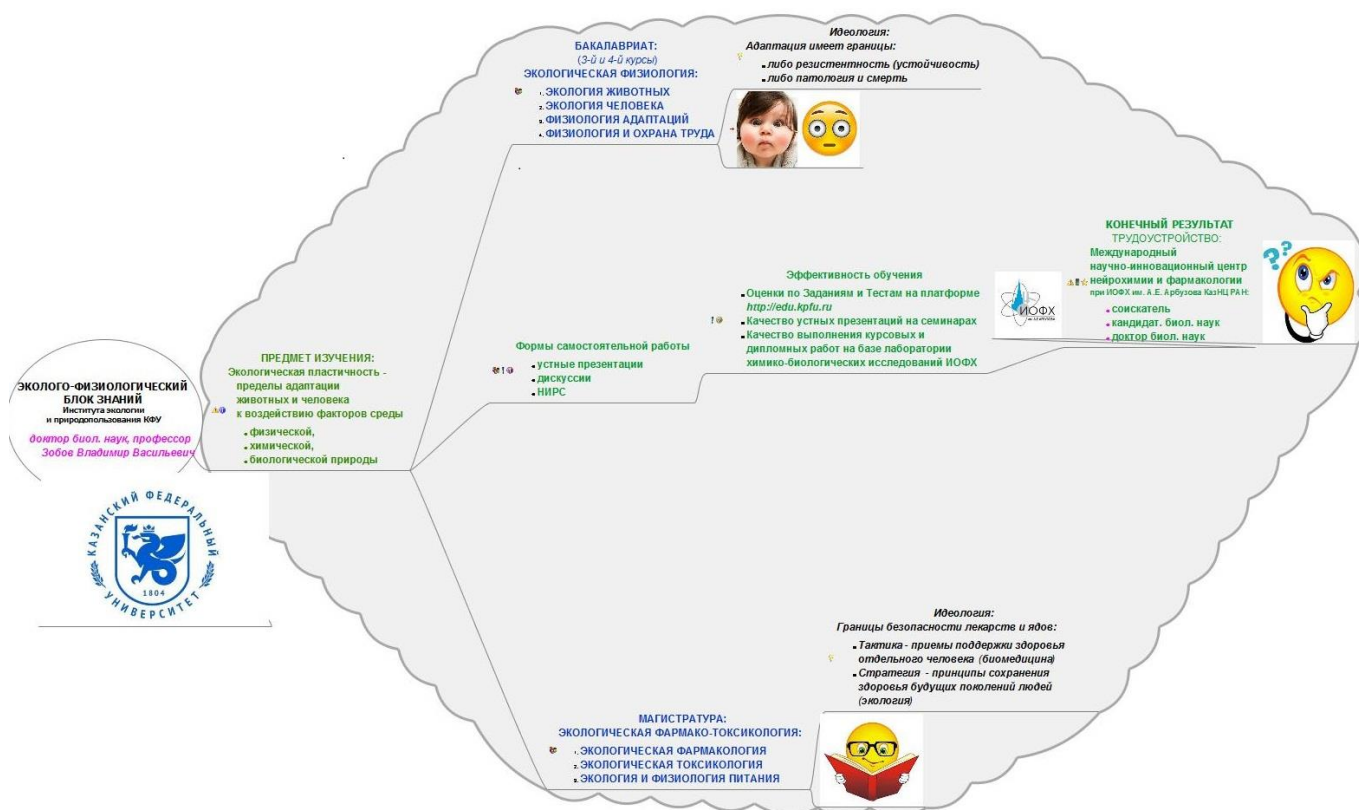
ЭКОЛОГО-ФИЗИОЛОГИЧЕСКИЙ БЛОК ЗНАНИЙ
Института экологии и природопользования КФУ

доктор биол. наук, профессор
Зобов Владимир Васильевич

КАЗАНСКИЙ ФЕДЕРАЛЬНЫЙ УНИВЕРСИТЕТ
1804

ПРЕДМЕТ ИЗУЧЕНИЯ:
Экологическая пластичность - пределы адаптации животных и человека к воздействию факторов среды
физической,
химической,
биологической природы

БАКАЛАВРИАТ:
(3-й и 4-й курсы)
ЭКОЛОГИЧЕСКАЯ ФИЗИОЛОГИЯ:
1. ЭКОЛОГИЯ ЖИВОТНЫХ
2. ЭКОЛОГИЯ ЧЕЛОВЕКА
3. ФИЗИОЛОГИЯ АДАПТАЦИЙ
4. ФИЗИОЛОГИЯ И ОХРАНА ТРУДА

Идеология:
Адаптация имеет границы:
либо резистентность (устойчивость)
либо патология и смерть

Формы самостоятельной работы
устные презентации
дискуссии
НИРС

Эффективность обучения
Оценки по Заданиям и Тестам на платформе http://edu.kpfu.ru
Качество устных презентаций на семинарах
Качество выполнения курсовых и дипломных работ на базе лаборатории химико-биологических исследований ИОФХ

ИОФХ

КОНЕЧНЫЙ РЕЗУЛЬТАТ
ТРУДОУСТРОЙСТВО:
Международный научно-инновационный центр нейрохимии и фармакологии
при ИОФХ им. А.Е. Арбузова КазНЦ РАН:
соискатель
кандидат. биол. наук
доктор биол. наук

Идеология:
Границы безопасности лекарств и ядов:
Тактика - приемы поддержки здоровья отдельного человека (биомедицина)
Стратегия - принципы сохранения здоровья будущих поколений людей (экология)

МАГИСТРАТУРА:
ЭКОЛОГИЧЕСКАЯ ФАРМАКО-ТОКСИКОЛОГИЯ:
1. ЭКОЛОГИЧЕСКАЯ ФАРМАКОЛОГИЯ
2. ЭКОЛОГИЧЕСКАЯ ТОКСИКОЛОГИЯ
3. ЭКОЛОГИЯ И ФИЗИОЛОГИЯ ПИТАНИЯ